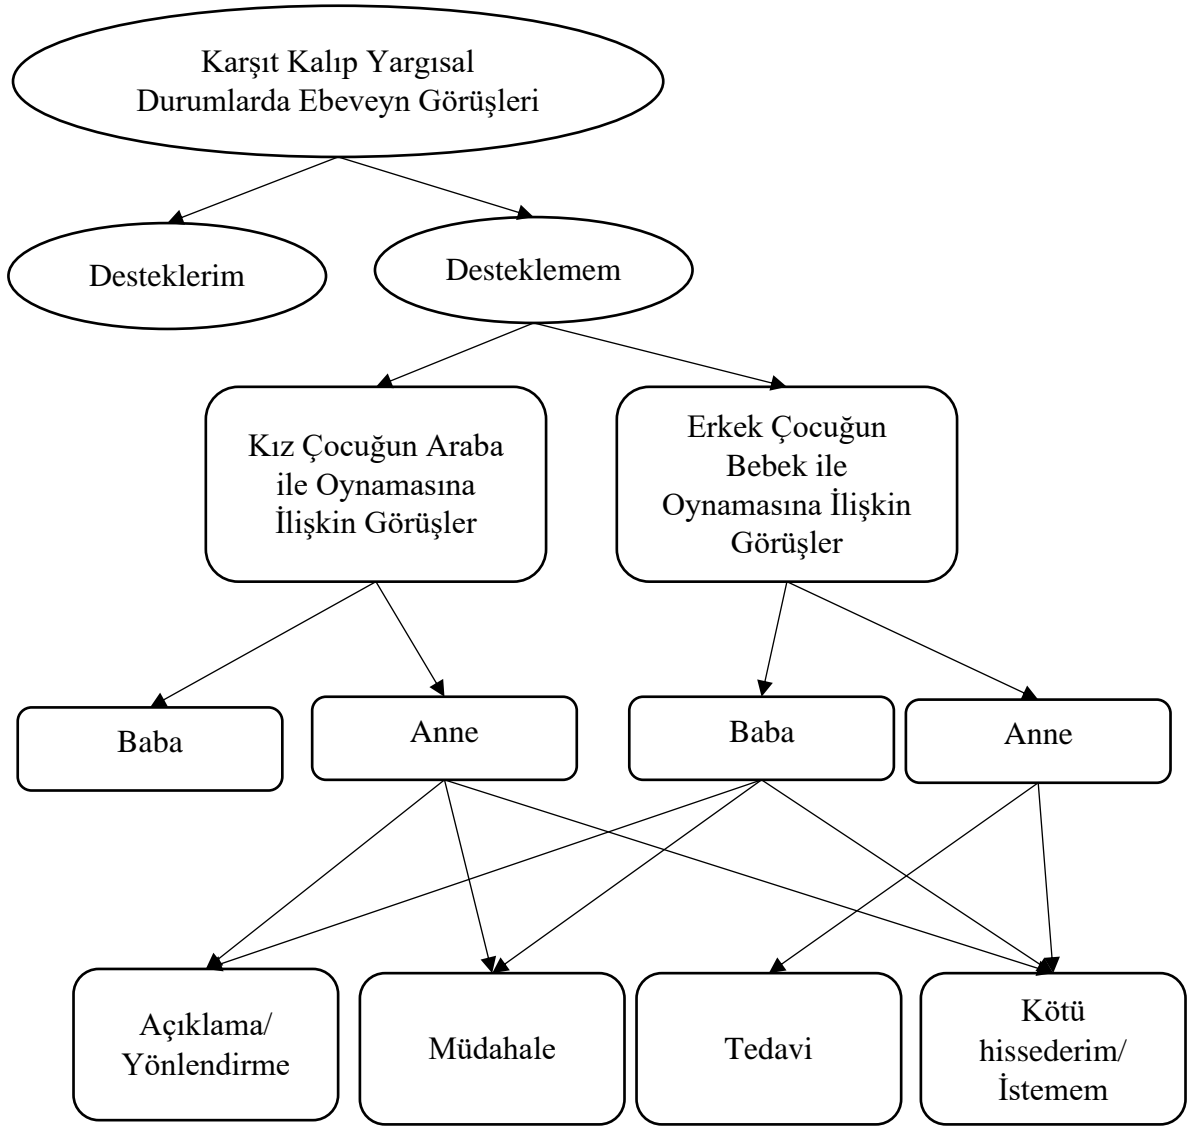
Karşıt Kalıp Yargısal Durumlarda Ebeveyn Görüşleri

Desteklerim

Desteklemem

Kız Çocuğun Araba ile Oynamasına İlişkin Görüşler

Erkek Çocuğun Bebek ile Oynamasına İlişkin Görüşler

Baba

Anne

Baba

Anne

Açıklama/ Yönlendirme

Müdahale

Tedavi

Kötü hissederim/ İstemem